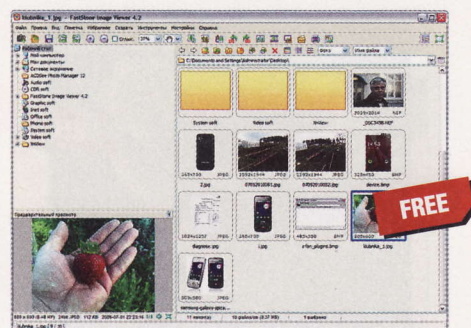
klubnika_1.jpg - FastStone Image Viewer 4.2
Файл Правка Вид Пометка Избранное Создать Инструменты Настройки Справка
Рабочий стол
Мой компьютер
Мои документы
Сетевое окружение
ACDSee Photo Manager 12
Audio soft
CDR soft
FastStone Image Viewer 4.2
Graphic soft
Inet soft
Office soft
Phone soft
System soft
Video soft
Widow
C:\Documents and Settings\Administrator\Desktop\
System soft
Video soft
Widow
_DSC0098.JPG
2.jpg
0092010081.jpg
0092010002.jpg
device.bmp
Bapmu.jpg
1.jpg
a-fon_plugins.bmp
klubnika_1.jpg
Предварительный просмотр
FREE
klubnika_1.jpg